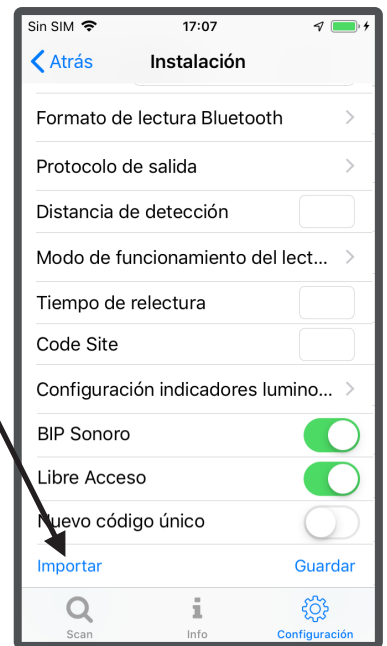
Sin SIM 17:07

Atrás Instalación

Formato de lectura Bluetooth

Protocolo de salida

Distancia de detección

Modo de funcionamiento del lect...

Tiempo de relectura

Code Site

Configuración indicadores lumino...

BIP Sonoro

Libre Acceso

Nuevo código único

Importar Guardar

Scan Info Configuración